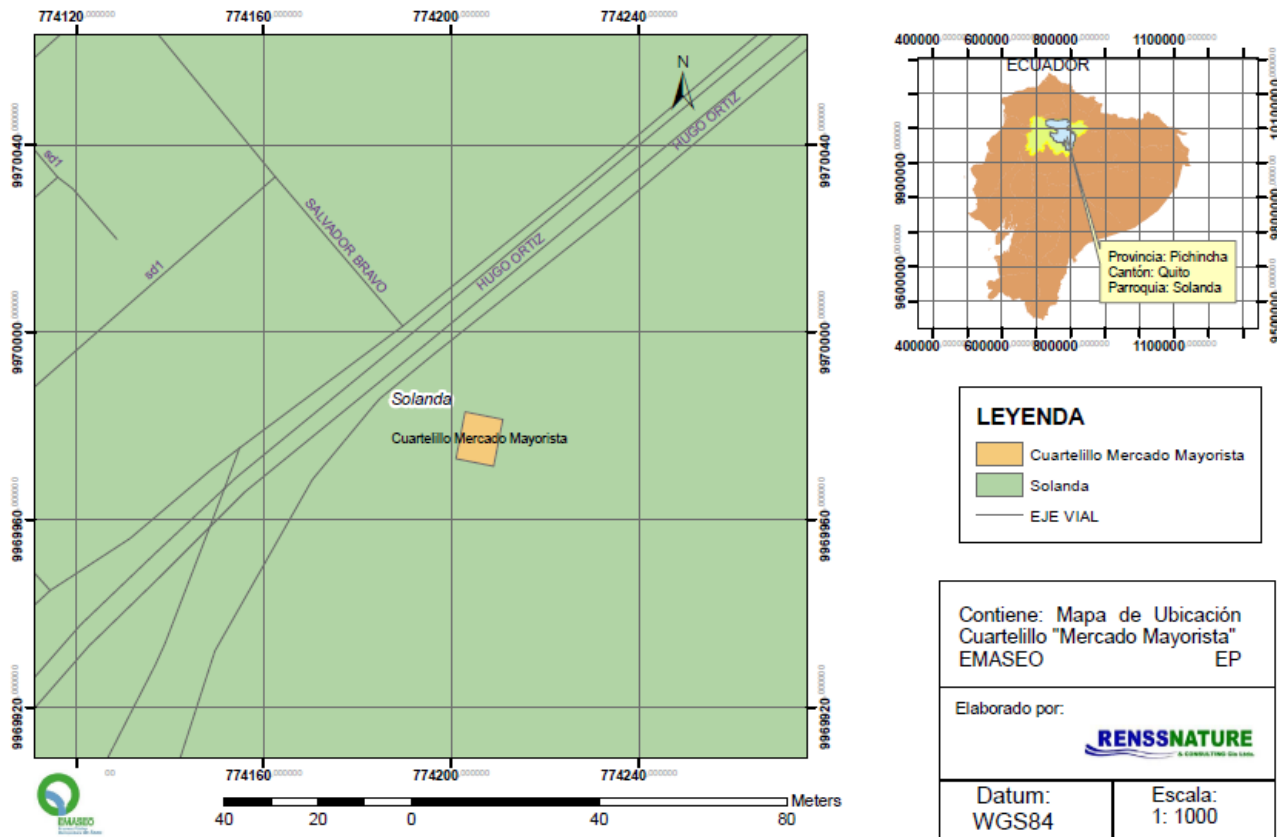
774120.000000
774160.000000
774200.000000
774240.000000

N

sd1
sd1
SALVADOR BRAVO
HUGO ORTIZ
HUGO ORTIZ

9970040.000000
9970000.000000
9969960.000000
9969920.000000

Solanda
Cuartelillo Mercado Mayorista

774160.000000
774200.000000
774240.000000

EMASEO

40 20 0 40 80 Meters

400000.000000 600000.000000 800000.000000 1100000.000000
ECUADOR
9900000.000000
9600000.000000
10100000
9800000
9500000
Provincia: Pichincha
Cantón: Quito
Parroquia: Solanda
400000.000000 600000.000000 800000.000000 1100000.000000

LEYENDA
Cuartelillo Mercado Mayorista
Solanda
EJE VIAL

Contiene: Mapa de Ubicación Cuartelillo "Mercado Mayorista" EMASEO EP

Elaborado por:
RENSSNATURE
& CONSULTING Cía. Ltda.

| Datum: WGS84 | Escala: 1: 1000 |